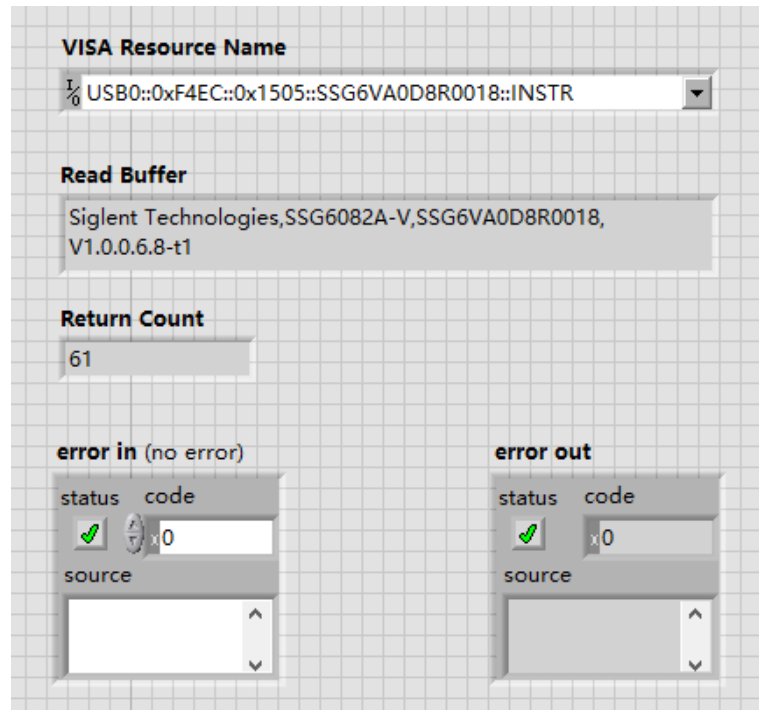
VISA Resource Name

I/O USB0::0xF4EC::0x1505::SSG6VA0D8R0018::INSTR

Read Buffer

Siglent Technologies,SSG6082A-V,SSG6VA0D8R0018, V1.0.0.6.8-t1

Return Count

61

error in (no error)

status code

✓ x0

source

error out

status code

✓ x0

source